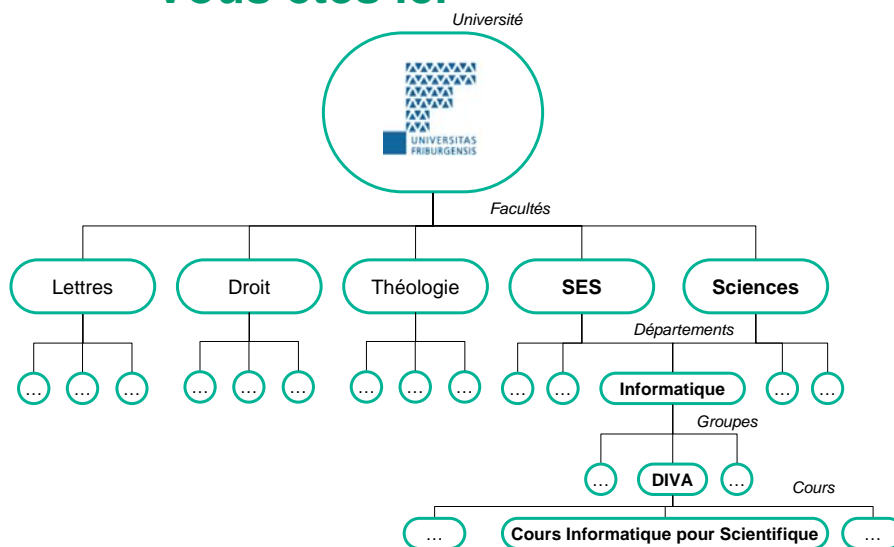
Université

UNIVERSITAS FRIBURGENSIS

Facultés

Lettres
Droit
Théologie
SES
Sciences

Départements

…
…
…
…
…
…
…
…
…
…
…
Informatique
…
…

Groupes

…
DIVA
…

Cours

…
Cours Informatique pour Scientifique
…